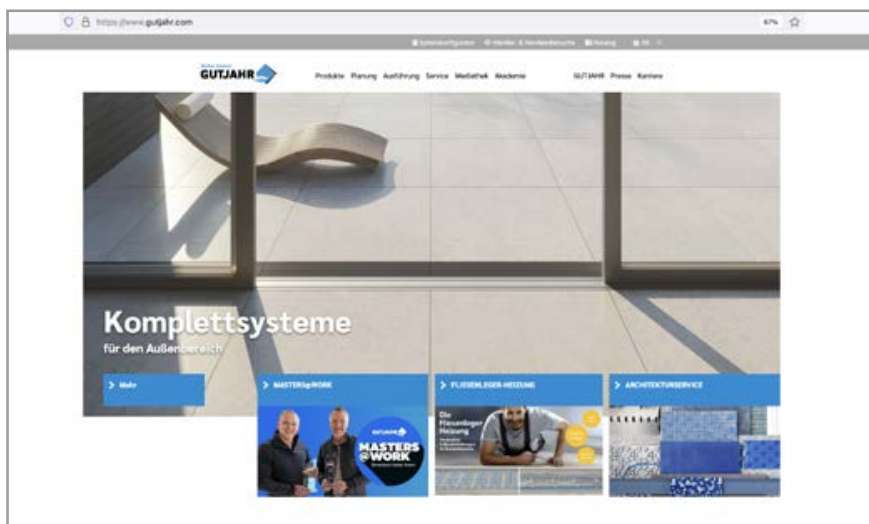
https://www.gutjahr.com

67%

Systemkonfigurator Händler & Handwerkersuche Katalog DE

GUTJAHR

Produkte Planung Ausführung Service Mediathek Akademie

GUTJAHR Presse Karriere

Komplettsysteme

für den Außenbereich

> Mehr

> MASTERS@WORK

GUTJAHR

MASTERS @WORK

> FLIESENLEGER-HEIZUNG

Die Fliesenleger Heizung

> ARCHITEKTURSERVICE